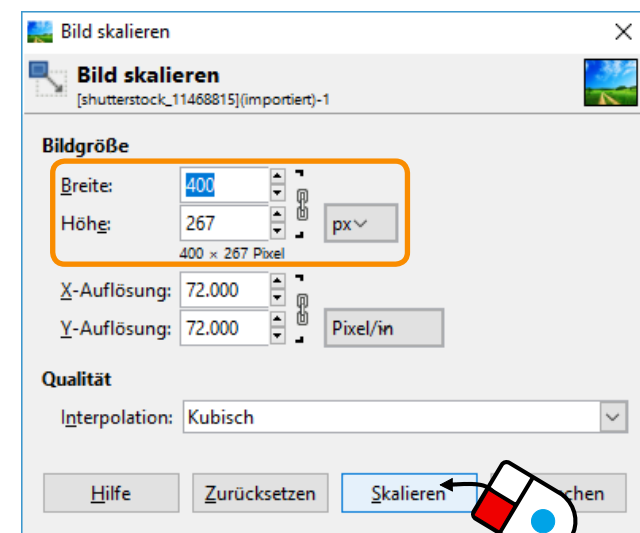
Bild skalieren

Bild skalieren
[shutterstock_11468815](importiert)-1

Bildgröße

Breite: 400

Höhe: 267

px

400 × 267 Pixel

X-Auflösung: 72.000

Y-Auflösung: 72.000

Pixel/in

Qualität

Interpolation: Kubisch

Hilfe

Zurücksetzen

Skalieren

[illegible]chen